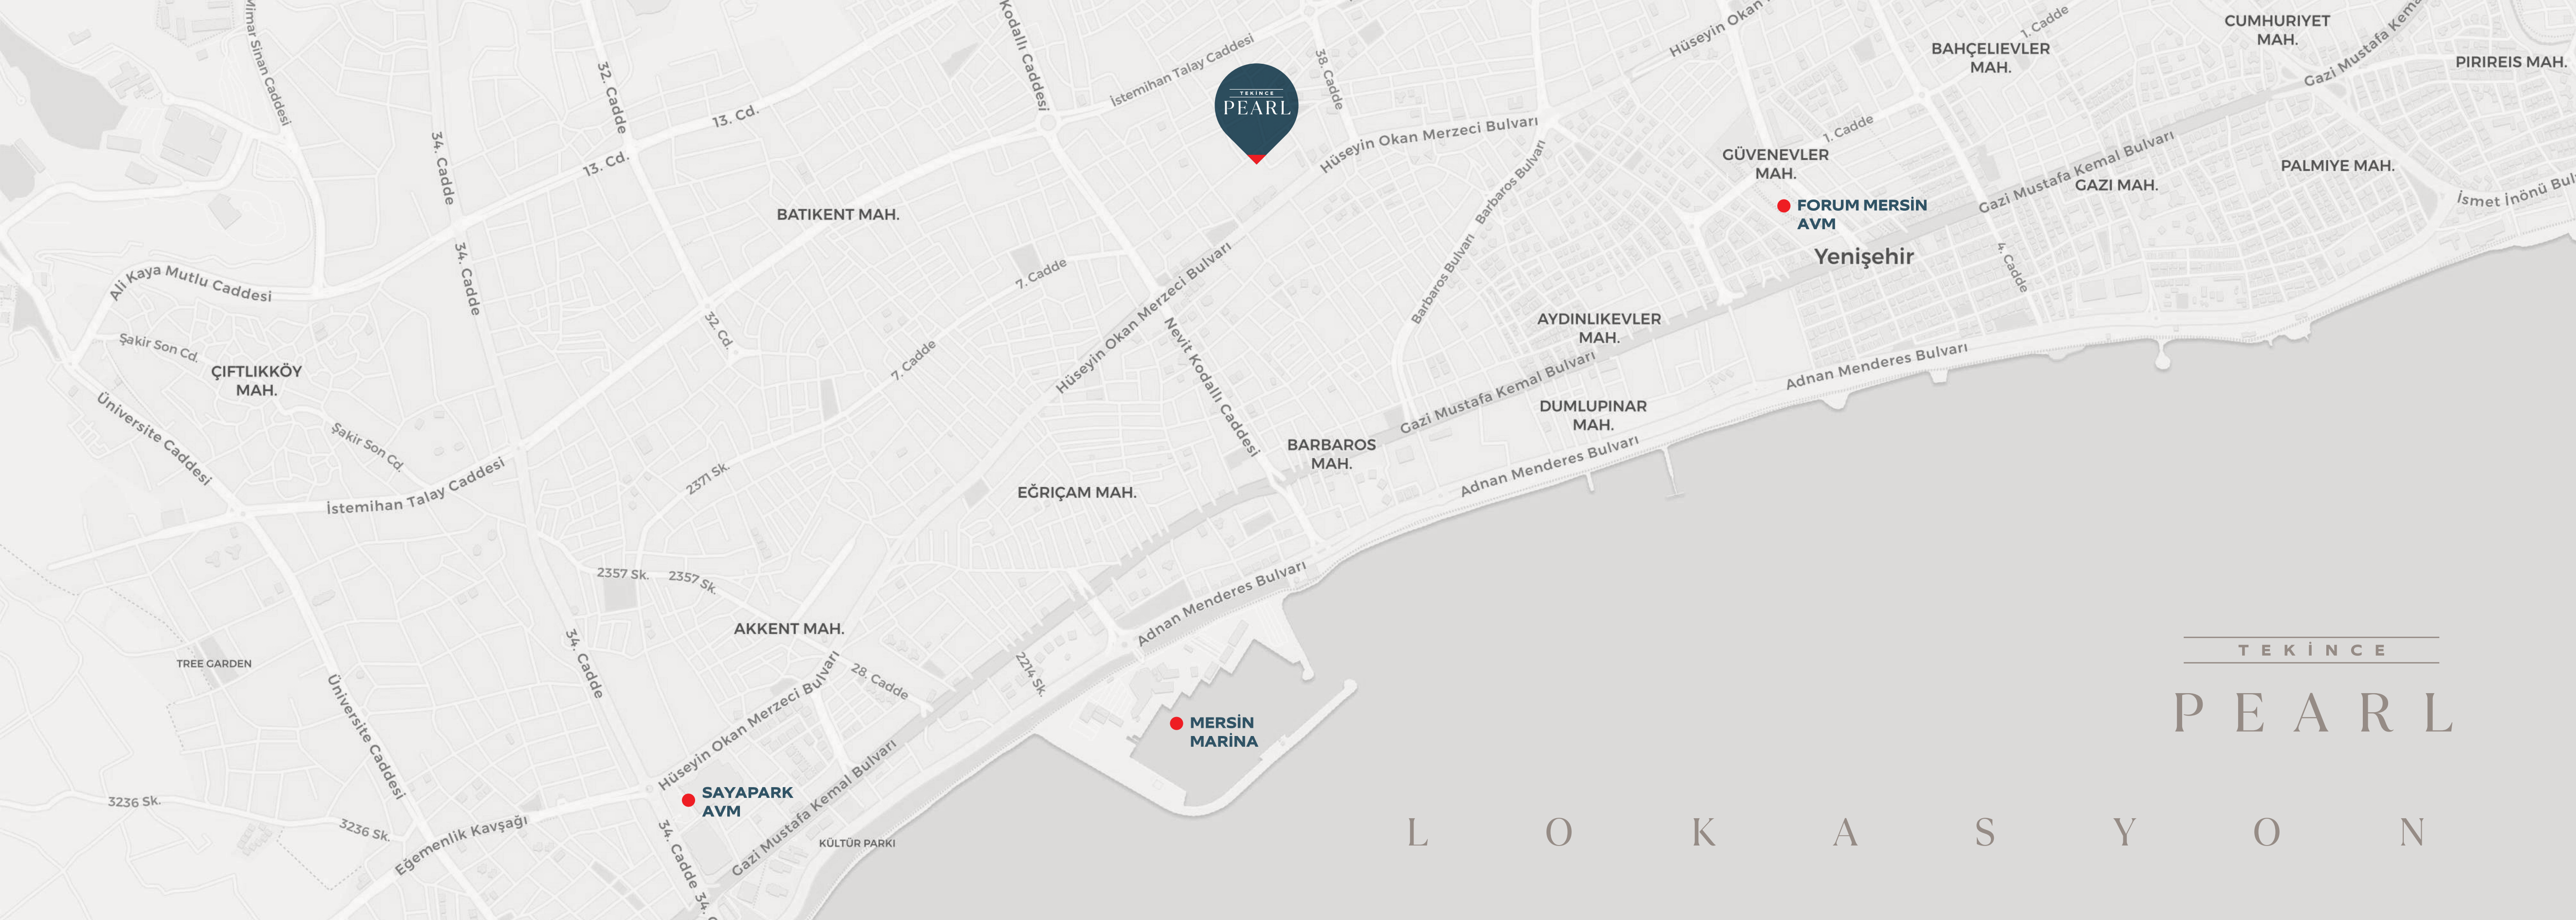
ılmar Sinan Caddesi
32. Cadde
Kodallı Caddesi
İstemihan Talay Caddesi
TEKİNCE PEARL
38. Cadde
Hüseyin Okan
1. Cadde
CUMHURİYET MAH.
Gazi Mustafa Kemal
PIRIREIS MAH.
BAHÇELIEVLER MAH.
13. Cd.
13. Cd.
34. Cadde
Hüseyin Okan Merzeci Bulvarı
1. Cadde
GÜVENEVLER MAH.
Gazi Mustafa Kemal Bulvarı
PALMIYE MAH.
GAZI MAH.
İsmet İnönü Bul
BATIKENT MAH.
Barbaros Bulvarı
FORUM MERSİN AVM
Yenişehir
34. Cadde
Ali Kaya Mutlu Caddesi
7. Cadde
Hüseyin Okan Merzeci Bulvarı
4. Cadde
Barbaros Bulvarı
32. Cd.
Şakir Son Cd.
ÇIFTLIKKÖY MAH.
7. Cadde
Nevit Kodallı Caddesi
AYDINLIKEVLER MAH.
Adnan Menderes Bulvarı
Üniversite Caddesi
Şakir Son Cd.
Gazi Mustafa Kemal Bulvarı
DUMLUPINAR MAH.
BARBAROS MAH.
Adnan Menderes Bulvarı
2371 Sk.
İstemihan Talay Caddesi
EĞRIÇAM MAH.
2357 Sk.
2357 Sk.
Adnan Menderes Bulvarı
34. Cadde
AKKENT MAH.
TREE GARDEN
28. Cadde
2214 Sk.
Hüseyin Okan Merzeci Bulvarı
Üniversite Caddesi
MERSİN MARİNA
TEKİNCE
PEARL
SAYAPARK AVM
3236 Sk.
3236 Sk.
Egemenlik Kavşağı
Gazi Mustafa Kemal Bulvarı
34. Cadde 34.
KÜLTÜR PARKI
L O K A S Y O N